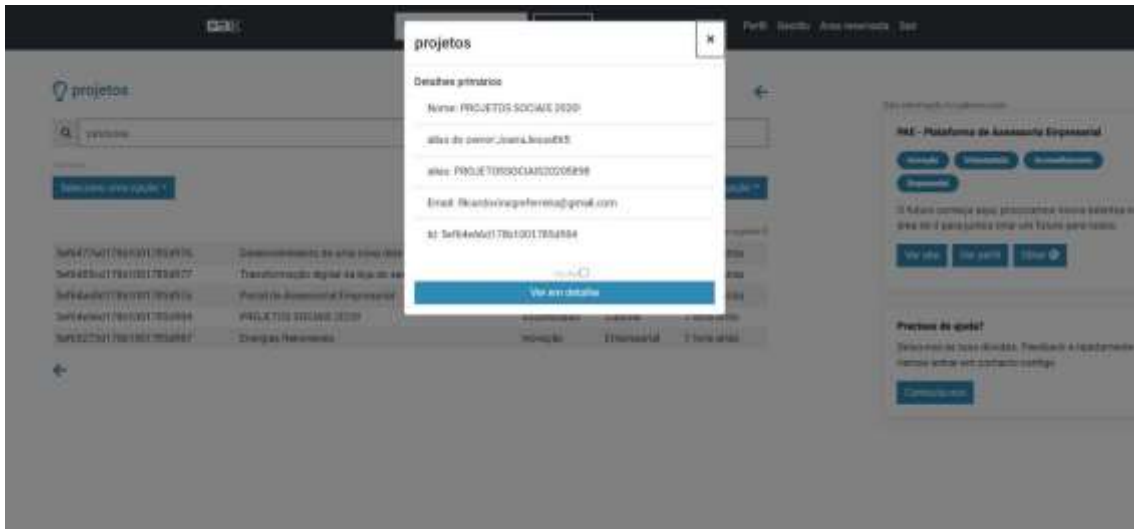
projetos

×

Detalhes primários

Nome: PROJETOS SOCIAIS 2020

alias do owner: joana.lessa895

alias: PROJETOSSOCIAIS20205898

Email: fikardovina@preferreira@gmail.com

Id: 5ef64e6d178b10017854984

Ver em detalhe

projetos

Perfil Gestão Área reservada Sair

PAE - Plataforma de Assessoria Empresarial

Precisas de ajuda?

Contacta-nos

| | | | | |
|---|---|---|---|---|
| 5ef6475a0178b10017854976 | Desenvolvimento de uma nova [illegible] | | | |
| 5ef6485bd178b10017854977 | Transformação digital da loja de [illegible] | | | |
| 5ef64ad6d178b10017854978 | Portal de Assessoria Empresarial | | | |
| 5ef64e6d178b10017854984 | PROJETOS SOCIAIS 2020 | | | |
| 5ef6527fd178b10017854987 | Energias Renováveis | Inovação | Empresarial | 7 horas atrás |